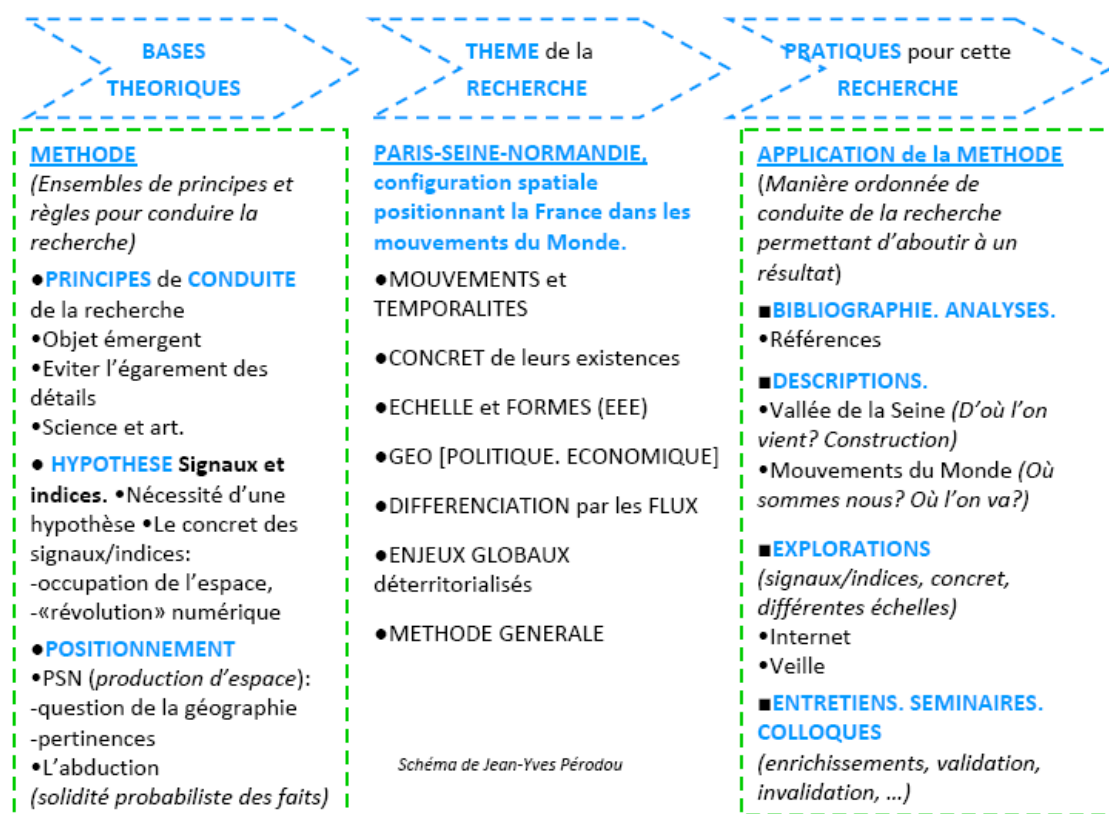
BASES THEORIQUES

THEME de la RECHERCHE

PRATIQUES pour cette RECHERCHE

METHODE
(Ensembles de principes et règles pour conduire la recherche)

●PRINCIPES de CONDUITE de la recherche
•Objet émergent
•Eviter l'égarement des détails
•Science et art.

● HYPOTHESE Signaux et indices. •Nécessité d'une hypothèse •Le concret des signaux/indices:
-occupation de l'espace,
-«révolution» numérique

●POSITIONNEMENT
•PSN (production d'espace):
-question de la géographie
-pertinences
•L'abduction
(solidité probabiliste des faits)

PARIS-SEINE-NORMANDIE, configuration spatiale positionnant la France dans les mouvements du Monde.

●MOUVEMENTS et TEMPORALITES

●CONCRET de leurs existences

●ECHELLE et FORMES (EEE)

●GEO [POLITIQUE. ECONOMIQUE]

●DIFFERENCIATION par les FLUX

●ENJEUX GLOBAUX déterritorialisés

●METHODE GENERALE

Schéma de Jean-Yves Pérodou

APPLICATION de la METHODE
(Manière ordonnée de conduite de la recherche permettant d'aboutir à un résultat)

■BIBLIOGRAPHIE. ANALYSES.
•Références

■DESCRIPTIONS.
•Vallée de la Seine (D'où l'on vient? Construction)
•Mouvements du Monde (Où sommes nous? Où l'on va?)

■EXPLORATIONS
(signaux/indices, concret, différentes échelles)
•Internet
•Veille

■ENTRETIENS. SEMINAIRES. COLLOQUES
(enrichissements, validation, invalidation, …)